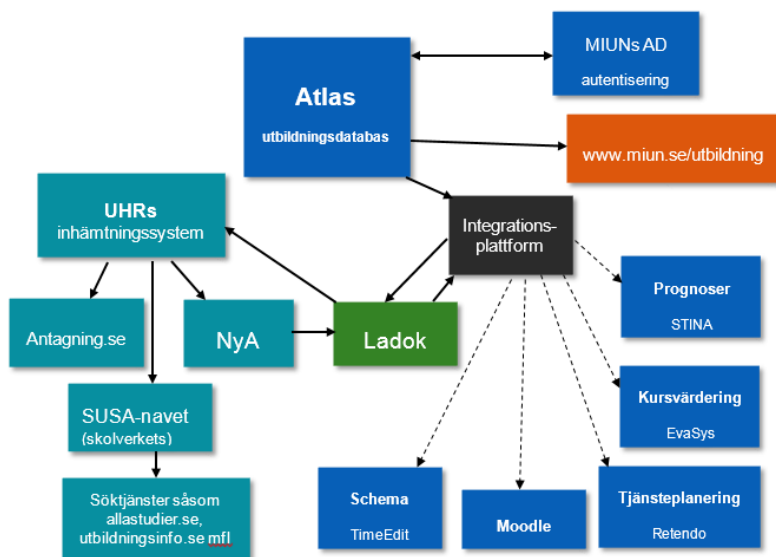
MIUNs AD
autentisering

Atlas
utbildningsdatabas

www.miun.se/utbildning

UHRs
inhämtningssystem

Integrations-
plattform

Prognoser
STINA

Antagning.se

NyA

Ladok

Kursvärdering
EvaSys

SUSA-navet
(skolverkets)

Söktjänster såsom
allastudier.se,
utbildningsinfo.se mfl

Schema
TimeEdit

Moodle

Tjänsteplanering
Retendo